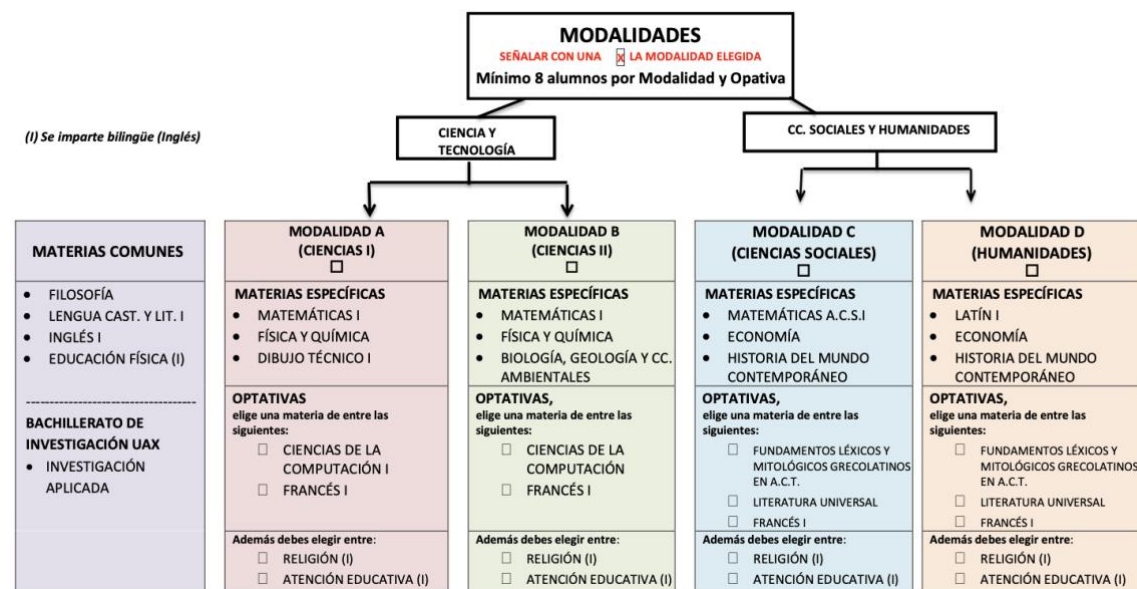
MODALIDADES
SEÑALAR CON UNA x LA MODALIDAD ELEGIDA
Mínimo 8 alumnos por Modalidad y Opativa

(I) Se imparte bilingüe (Inglés)

CIENCIA Y TECNOLOGÍA

CC. SOCIALES Y HUMANIDADES

MATERIAS COMUNES
- FILOSOFÍA
- LENGUA CAST. Y LIT. I
- INGLÉS I
- EDUCACIÓN FÍSICA (I)

BACHILLERATO DE INVESTIGACIÓN UAX
- INVESTIGACIÓN APLICADA

MODALIDAD A (CIENCIAS I)
☐
MATERIAS ESPECÍFICAS
- MATEMÁTICAS I
- FÍSICA Y QUÍMICA
- DIBUJO TÉCNICO I

OPTATIVAS
elige una materia de entre las siguientes:
☐ CIENCIAS DE LA COMPUTACIÓN I
☐ FRANCÉS I

Además debes elegir entre:
☐ RELIGIÓN (I)
☐ ATENCIÓN EDUCATIVA (I)

MODALIDAD B (CIENCIAS II)
☐
MATERIAS ESPECÍFICAS
- MATEMÁTICAS I
- FÍSICA Y QUÍMICA
- BIOLOGÍA, GEOLOGÍA Y CC. AMBIENTALES

OPTATIVAS,
elige una materia de entre las siguientes:
☐ CIENCIAS DE LA COMPUTACIÓN
☐ FRANCÉS I

Además debes elegir entre:
☐ RELIGIÓN (I)
☐ ATENCIÓN EDUCATIVA (I)

MODALIDAD C (CIENCIAS SOCIALES)
☐
MATERIAS ESPECÍFICAS
- MATEMÁTICAS A.C.S.I
- ECONOMÍA
- HISTORIA DEL MUNDO CONTEMPORÁNEO

OPTATIVAS,
elige una materia de entre las siguientes:
☐ FUNDAMENTOS LÉXICOS Y MITOLÓGICOS GRECOLATINOS EN A.C.T.
☐ LITERATURA UNIVERSAL
☐ FRANCÉS I

Además debes elegir entre:
☐ RELIGIÓN (I)
☐ ATENCIÓN EDUCATIVA (I)

MODALIDAD D (HUMANIDADES)
☐
MATERIAS ESPECÍFICAS
- LATÍN I
- ECONOMÍA
- HISTORIA DEL MUNDO CONTEMPORÁNEO

OPTATIVAS,
elige una materia de entre las siguientes:
☐ FUNDAMENTOS LÉXICOS Y MITOLÓGICOS GRECOLATINOS EN A.C.T.
☐ LITERATURA UNIVERSAL
☐ FRANCÉS I

Además debes elegir entre:
☐ RELIGIÓN (I)
☐ ATENCIÓN EDUCATIVA (I)